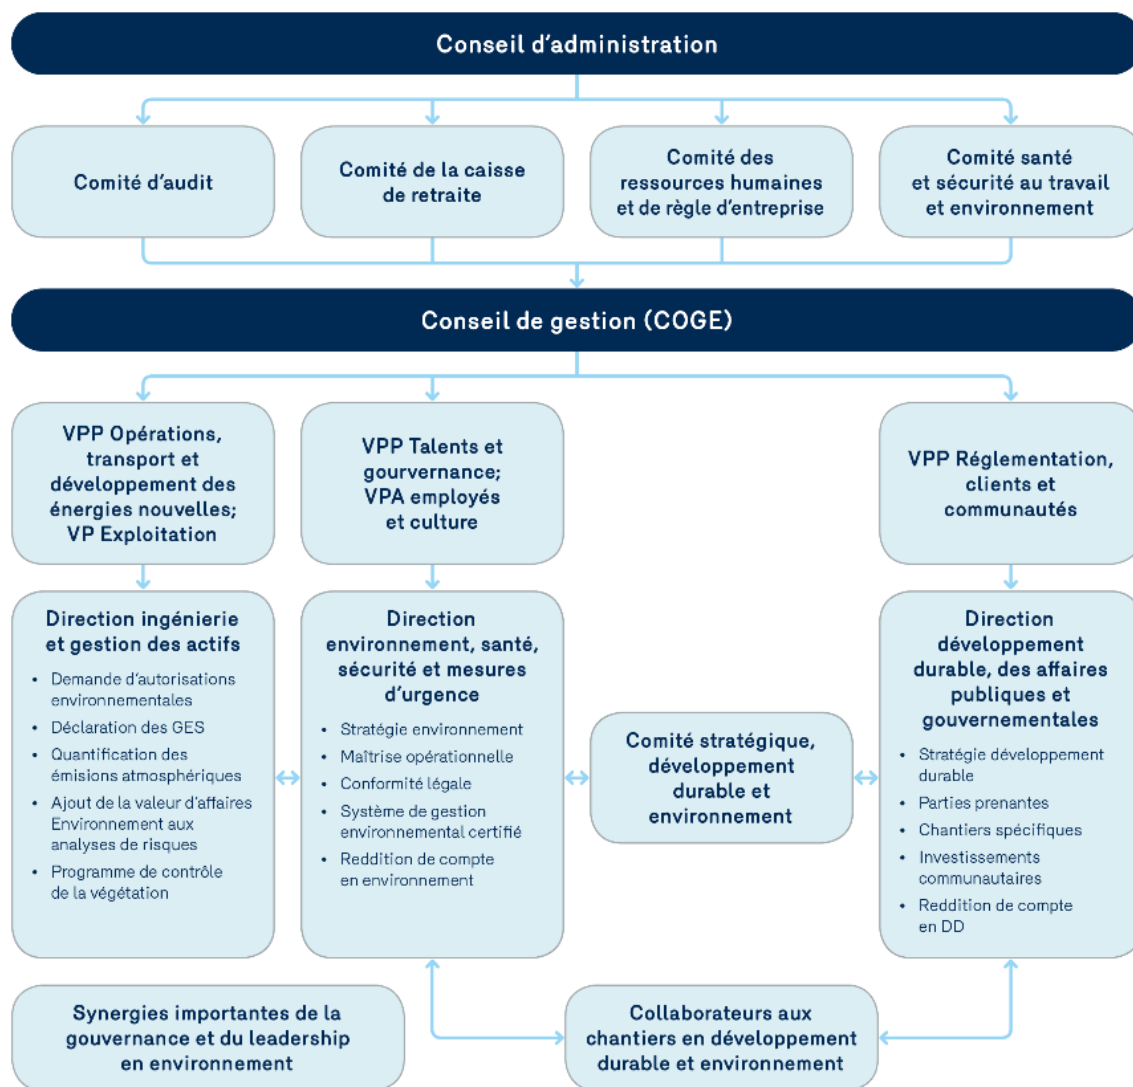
Conseil d'administration

Comité d'audit

Comité de la caisse de retraite

Comité des ressources humaines et de règle d'entreprise

Comité santé et sécurité au travail et environnement

Conseil de gestion (COGE)

VPP Opérations, transport et développement des énergies nouvelles; VP Exploitation

VPP Talents et gourvernance; VPA employés et culture

VPP Réglementation, clients et communautés

Direction ingénierie et gestion des actifs

- Demande d'autorisations environnementales
- Déclaration des GES
- Quantification des émisions atmosphériques
- Ajout de la valeur d'affaires Environnement aux analyses de risques
- Programme de contrôle de la végétation

Direction environnement, santé, sécurité et mesures d'urgence

- Stratégie environnement
- Maîtrise opérationnelle
- Conformité légale
- Système de gestion environnemental certifié
- Reddition de compte en environnement

Comité stratégique, développement durable et environnement

Direction développement durable, des affaires publiques et gouvernementales

- Stratégie développement durable
- Parties prenantes
- Chantiers spécifiques
- Investissements communautaires
- Reddition de compte en DD

Synergies importantes de la gouvernance et du leadership en environnement

Collaborateurs aux chantiers en développement durable et environnement